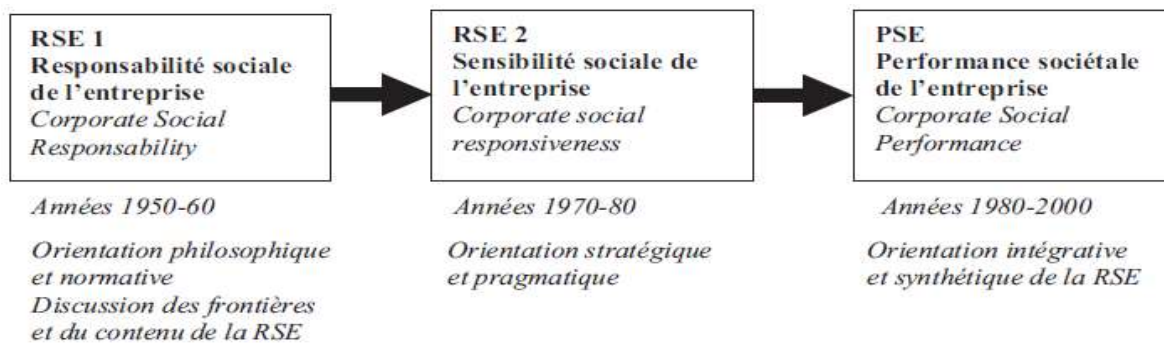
RSE 1
Responsabilité sociale de l'entreprise
Corporate Social Responsability

Années 1950-60

Orientation philosophique et normative
Discussion des frontières et du contenu de la RSE

RSE 2
Sensibilité sociale de l'entreprise
Corporate social responsiveness

Années 1970-80

Orientation stratégique et pragmatique

PSE
Performance sociétale de l'entreprise
Corporate Social Performance

Années 1980-2000

Orientation intégrative et synthétique de la RSE